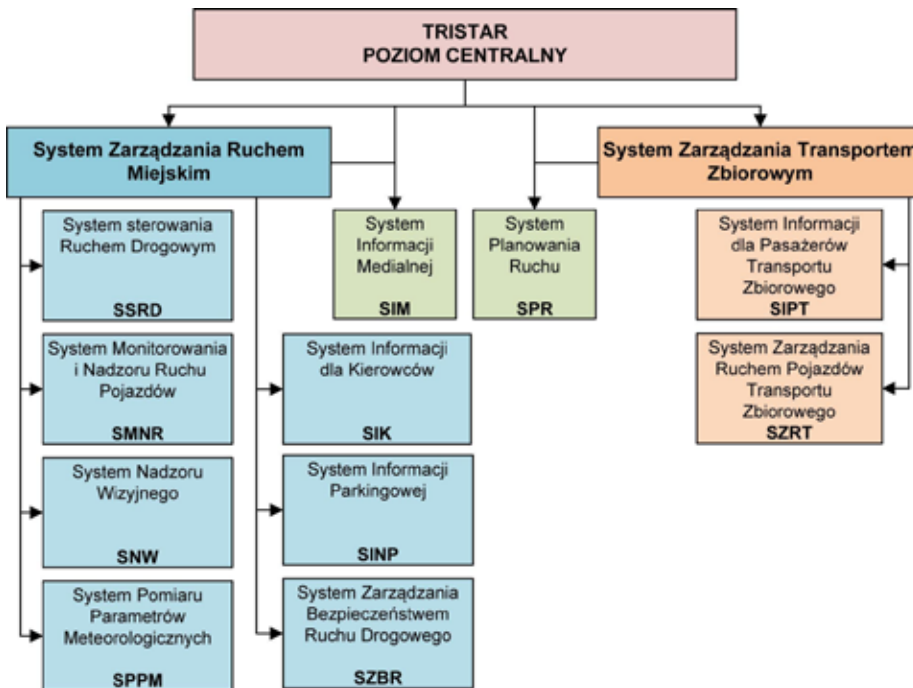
TRISTAR
POZIOM CENTRALNY

System Zarządzania Ruchem Miejskim

System sterowania Ruchem Drogowym
SSRD

System Monitorowania i Nadzoru Ruchu Pojazdów
SMNR

System Nadzoru Wizyjnego
SNW

System Pomiaru Parametrów Meteorologicznych
SPPM

System Informacji dla Kierowców
SIK

System Informacji Parkingowej
SINP

System Zarządzania Bezpieczeństwem Ruchu Drogowego
SZBR

System Informacji Medialnej
SIM

System Planowania Ruchu
SPR

System Zarządzania Transportem Zbiorowym

System Informacji dla Pasażerów Transportu Zbiorowego
SIPT

System Zarządzania Ruchem Pojazdów Transportu Zbiorowego
SZRT